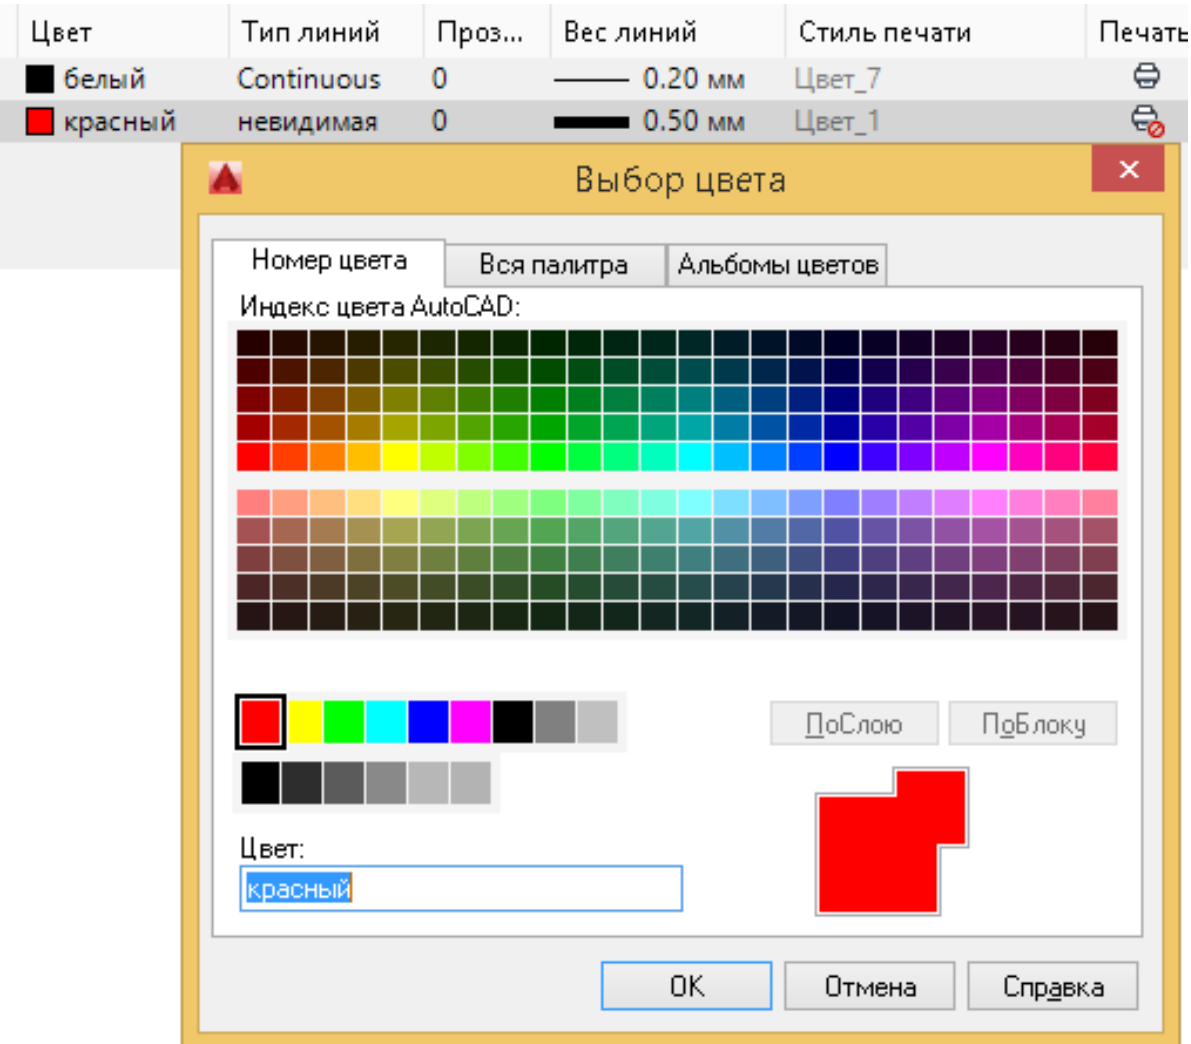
| Цвет | Тип линий | Проз... | Вес линий | Стиль печати | Печать |
|---|---|---|---|---|---|
| белый | Continuous | 0 | 0.20 мм | Цвет_7 | |
| красный | невидимая | 0 | 0.50 мм | Цвет_1 | |

Выбор цвета

Номер цвета
Вся палитра
Альбомы цветов

Индекс цвета AutoCAD:

ПоСлою
ПоБлоку

Цвет:
красный

OK
Отмена
Справка